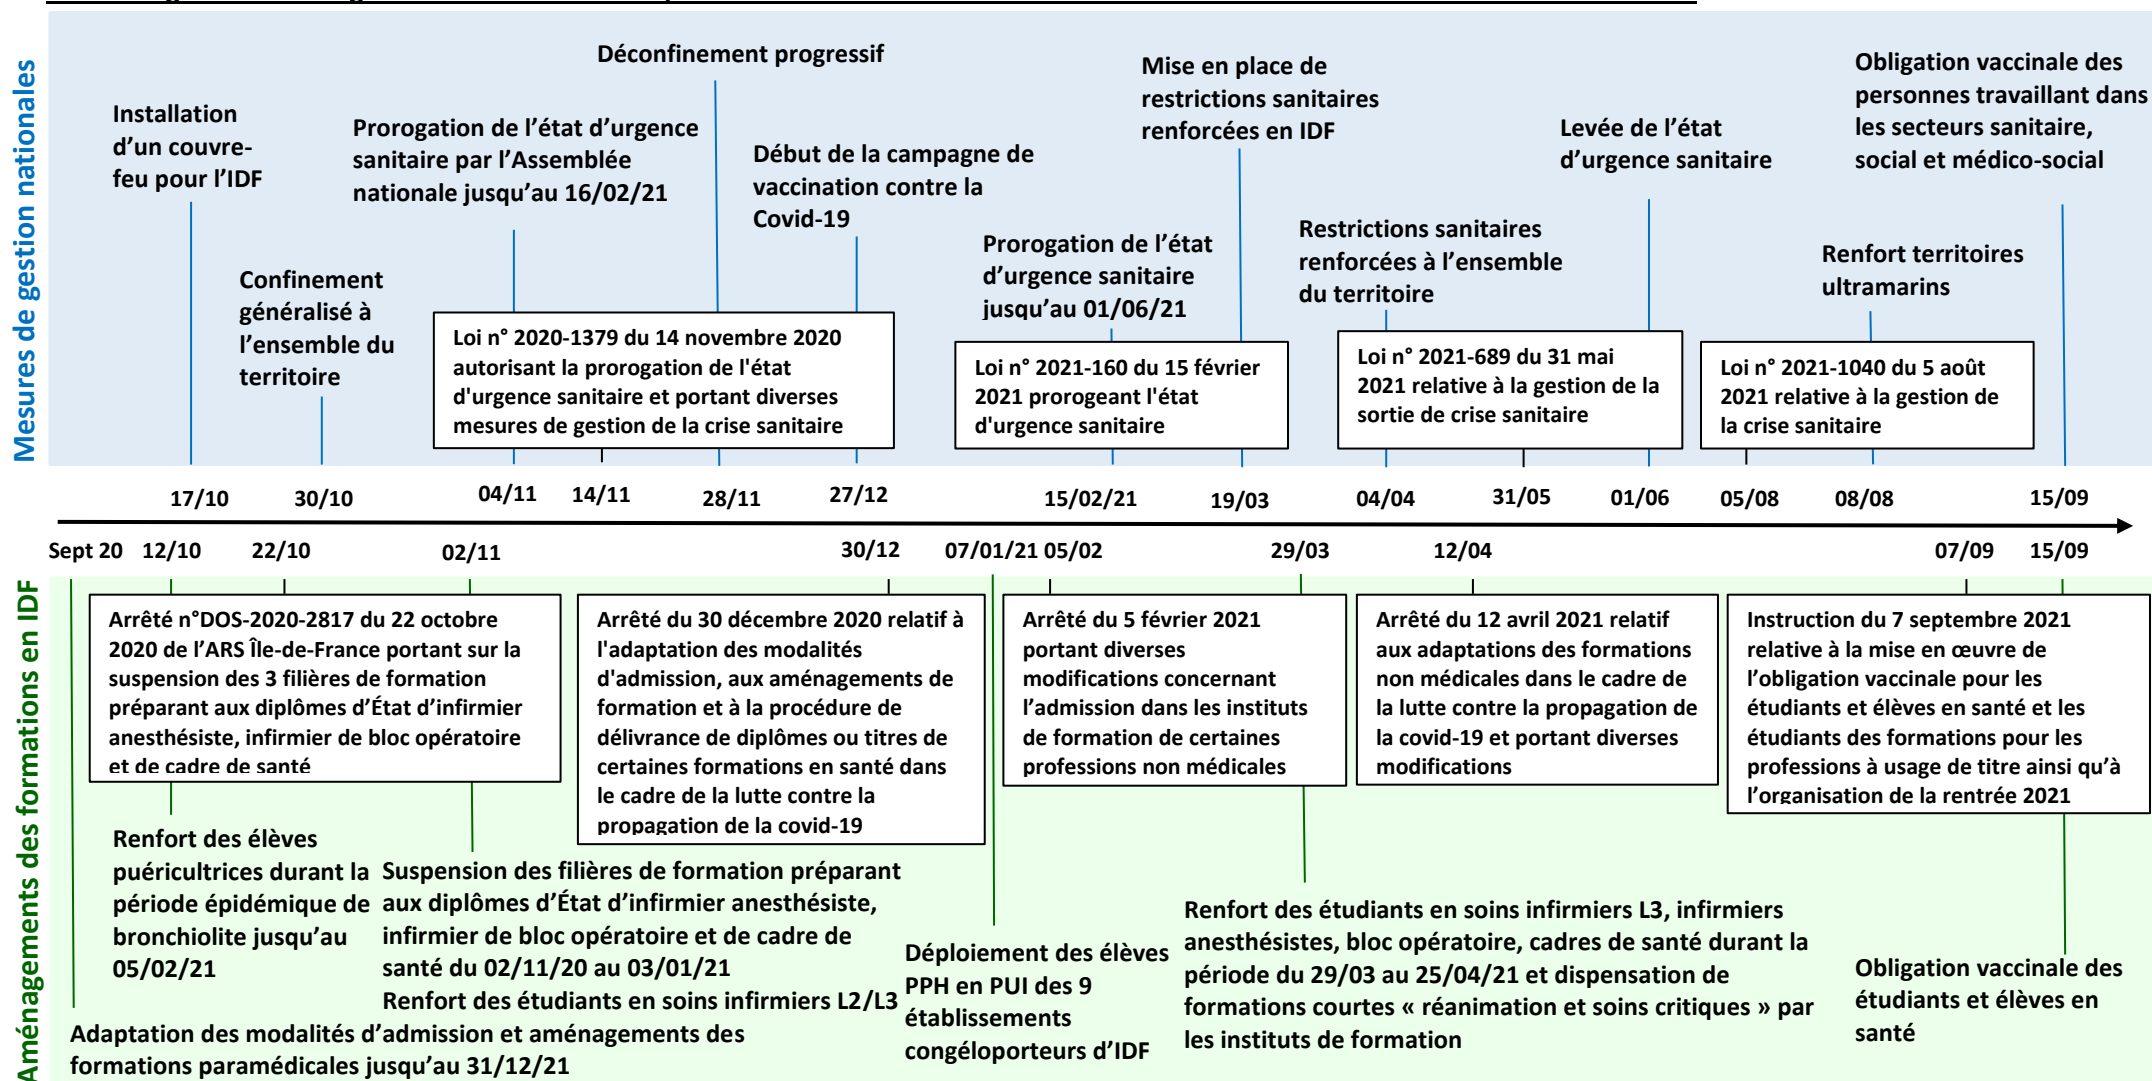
Mesures de gestion nationales

Installation d'un couvre-feu pour l'IDF

Confinement généralisé à l'ensemble du territoire

Prorogation de l'état d'urgence sanitaire par l'Assemblée nationale jusqu'au 16/02/21

Déconfinement progressif

Début de la campagne de vaccination contre la Covid-19

Loi n° 2020-1379 du 14 novembre 2020 autorisant la prorogation de l'état d'urgence sanitaire et portant diverses mesures de gestion de la crise sanitaire

Prorogation de l'état d'urgence sanitaire jusqu'au 01/06/21

Mise en place de restrictions sanitaires renforcées en IDF

Loi n° 2021-160 du 15 février 2021 prorogeant l'état d'urgence sanitaire

Restrictions sanitaires renforcées à l'ensemble du territoire

Levée de l'état d'urgence sanitaire

Loi n° 2021-689 du 31 mai 2021 relative à la gestion de la sortie de crise sanitaire

Obligation vaccinale des personnes travaillant dans les secteurs sanitaire, social et médico-social

Renfort territoires ultramarins

Loi n° 2021-1040 du 5 août 2021 relative à la gestion de la crise sanitaire

17/10 30/10 04/11 14/11 28/11 27/12 15/02/21 19/03 04/04 31/05 01/06 05/08 08/08 15/09

Sept 20 12/10 22/10 02/11 30/12 07/01/21 05/02 29/03 12/04 07/09 15/09

Aménagements des formations en IDF

Arrêté n°DOS-2020-2817 du 22 octobre 2020 de l'ARS Île-de-France portant sur la suspension des 3 filières de formation préparant aux diplômes d'État d'infirmier anesthésiste, infirmier de bloc opératoire et de cadre de santé

Arrêté du 30 décembre 2020 relatif à l'adaptation des modalités d'admission, aux aménagements de formation et à la procédure de délivrance de diplômes ou titres de certaines formations en santé dans le cadre de la lutte contre la propagation de la covid-19

Arrêté du 5 février 2021 portant diverses modifications concernant l'admission dans les instituts de formation de certaines professions non médicales

Arrêté du 12 avril 2021 relatif aux adaptations des formations non médicales dans le cadre de la lutte contre la propagation de la covid-19 et portant diverses modifications

Instruction du 7 septembre 2021 relative à la mise en œuvre de l'obligation vaccinale pour les étudiants et élèves en santé et les étudiants des formations pour les professions à usage de titre ainsi qu'à l'organisation de la rentrée 2021

Renfort des élèves puéricultrices durant la période épidémique de bronchiolite jusqu'au 05/02/21

Suspension des filières de formation préparant aux diplômes d'État d'infirmier anesthésiste, infirmier de bloc opératoire et de cadre de santé du 02/11/20 au 03/01/21

Renfort des étudiants en soins infirmiers L2/L3

Adaptation des modalités d'admission et aménagements des formations paramédicales jusqu'au 31/12/21

Déploiement des élèves PPH en PUI des 9 établissements congéloporteurs d'IDF

Renfort des étudiants en soins infirmiers L3, infirmiers anesthésistes, bloc opératoire, cadres de santé durant la période du 29/03 au 25/04/21 et dispensation de formations courtes « réanimation et soins critiques » par les instituts de formation

Obligation vaccinale des étudiants et élèves en santé